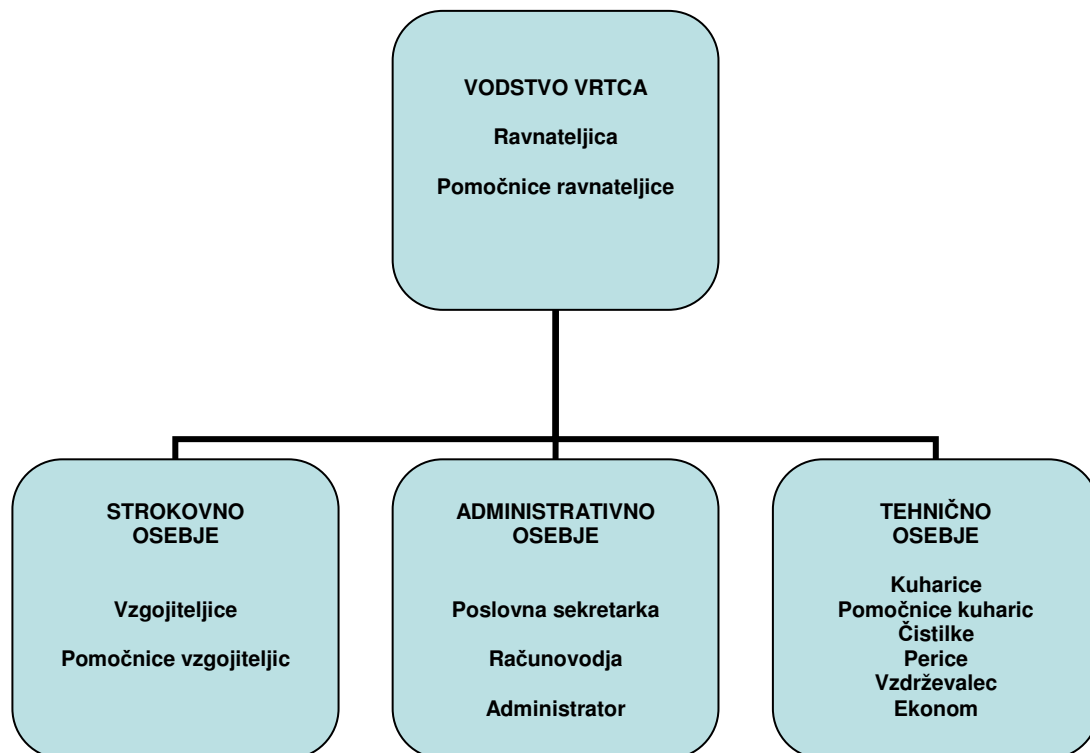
VODSTVO VRTCA

Ravnateljica

Pomočnice ravnateljice

STROKOVNO OSEBJE

Vzgojiteljice

Pomočnice vzgojiteljic

ADMINISTRATIVNO OSEBJE

Poslovna sekretarka

Računovodja

Administrator

TEHNIČNO OSEBJE

Kuharice
Pomočnice kuharic
Čistilke
Perice
Vzdrževalec
Ekonom